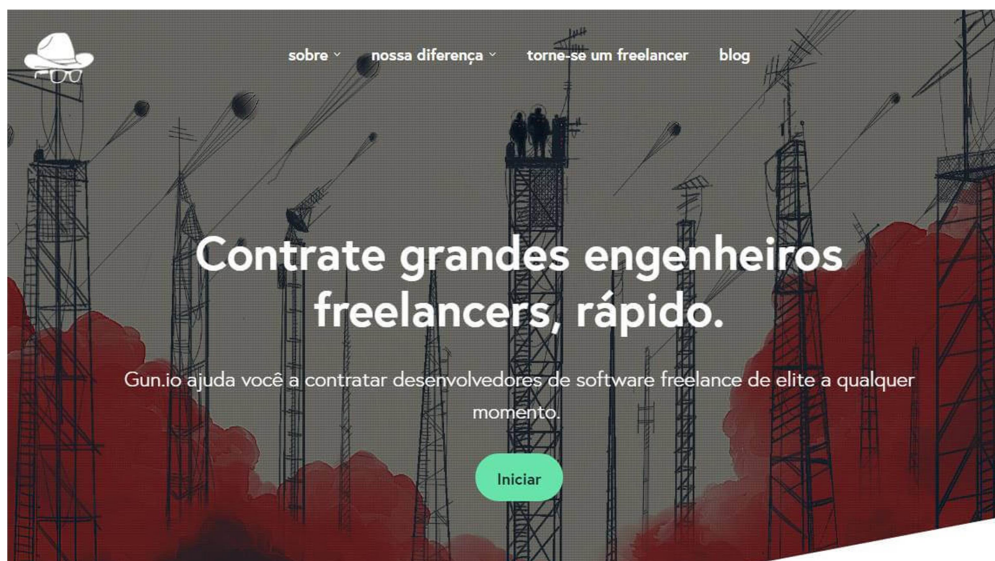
sobre nossa diferença torne-se um freelancer blog

Contrate grandes engenheiros freelancers, rápido.

Gun.io ajuda você a contratar desenvolvedores de software freelance de elite a qualquer momento.

Iniciar